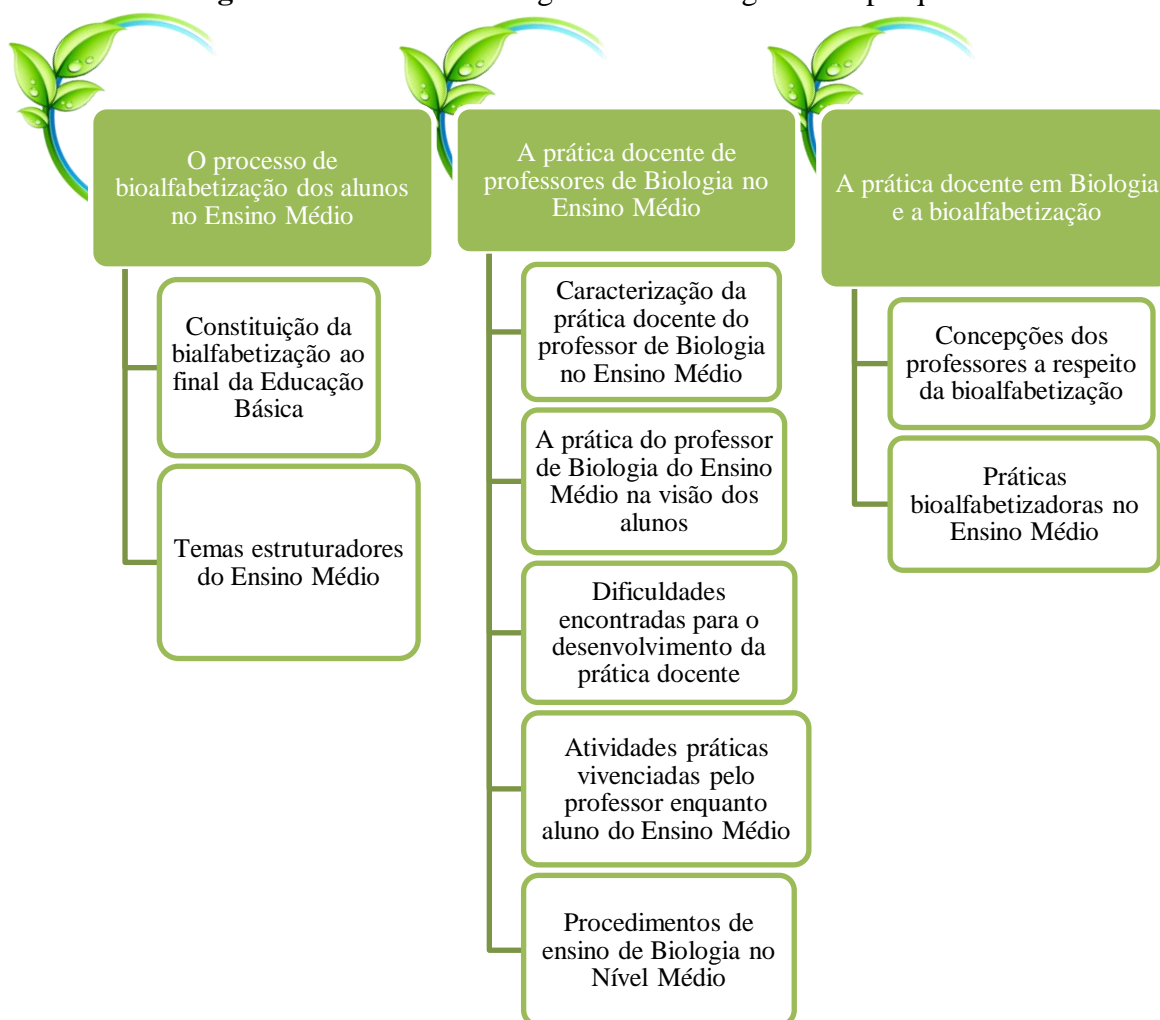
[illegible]

O processo de bioalfabetização dos alunos no Ensino Médio

Constituição da bialfabetização ao final da Educação Básica

Temas estruturadores do Ensino Médio

A prática docente de professores de Biologia no Ensino Médio

Caracterização da prática docente do professor de Biologia no Ensino Médio

A prática do professor de Biologia do Ensino Médio na visão dos alunos

Dificuldades encontradas para o desenvolvimento da prática docente

Atividades práticas vivenciadas pelo professor enquanto aluno do Ensino Médio

Procedimentos de ensino de Biologia no Nível Médio

A prática docente em Biologia e a bioalfabetização

Concepções dos professores a respeito da bioalfabetização

Práticas bioalfabetizadoras no Ensino Médio